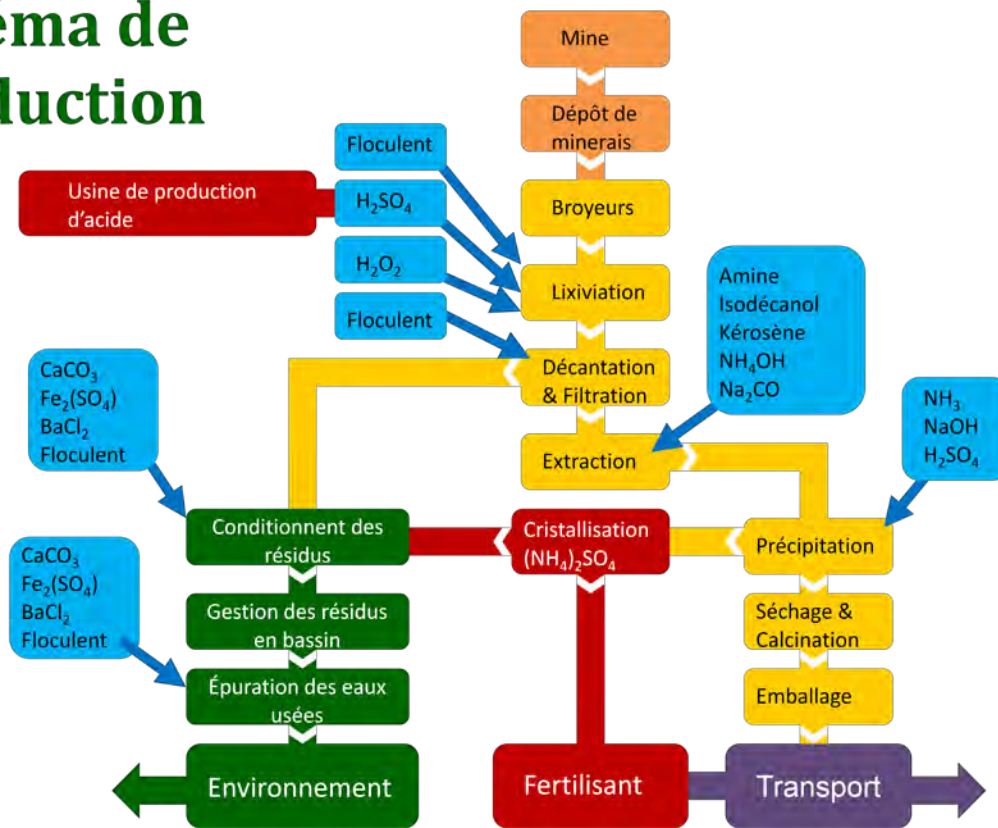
éma de
duction

Mine

Dépôt de minerais

Broyeurs

Lixiviation

Décantation & Filtration

Extraction

Floculent

Usine de production d'acide

$H_2SO_4$

$H_2O_2$

Floculent

Amine
Isodécanol
Kérosène
$NH_4OH$
$Na_2CO$

$CaCO_3$
$Fe_2(SO_4)$
$BaCl_2$
Floculent

$NH_3$
NaOH
$H_2SO_4$

Conditionnent des résidus

Cristallisation $(NH_4)_2SO_4$

Précipitation

$CaCO_3$
$Fe_2(SO_4)$
$BaCl_2$
Floculent

Gestion des résidus en bassin

Épuration des eaux usées

Séchage & Calcination

Emballage

Environnement

Fertilisant

Transport